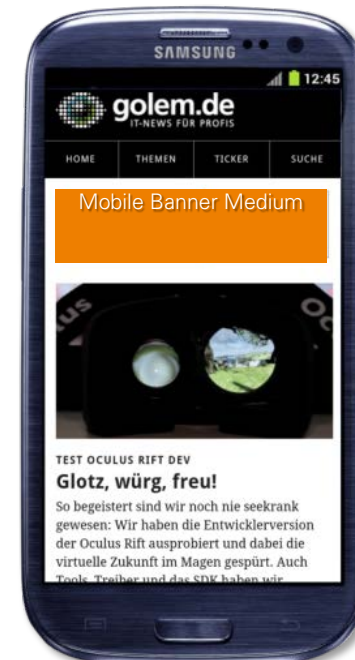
SAMSUNG

12:45

golem.de
IT-NEWS FÜR PROFIS

HOME | THEMEN | TICKER | SUCHE

Mobile Banner Medium

TEST OCULUS RIFT DEV
Glotz, würg, freu!

So begeistert sind wir noch nie seekrank gewesen: Wir haben die Entwicklerversion der Oculus Rift ausprobiert und dabei die virtuelle Zukunft im Magen gespürt. Auch Tools, Treiber und das SDK haben wir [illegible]